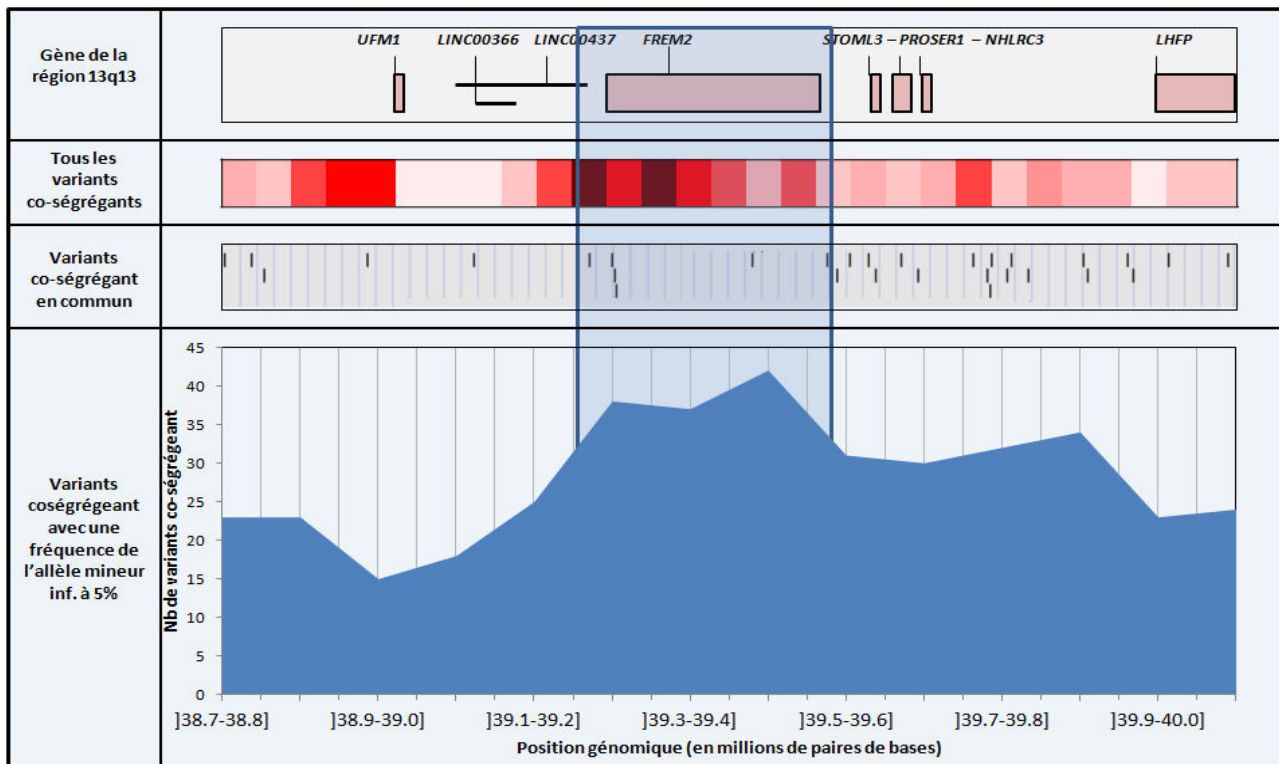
Gène de la région 13q13

UFM1
LINC00366
LINC00437
FREM2
STOML3 – PROSER1 – NHLRC3
LHFP

Tous les variants co-ségrégants

Variants co-ségrégant en commun

Variants coségrégeant avec une fréquence de l'allèle mineur inf. à 5%

Nb de variants co-ségrégeant

45
40
35
30
25
20
15
10
5
0

]38.7-38.8]
]38.9-39.0]
]39.1-39.2]
]39.3-39.4]
]39.5-39.6]
]39.7-39.8]
]39.9-40.0]

Position génomique (en millions de paires de bases)